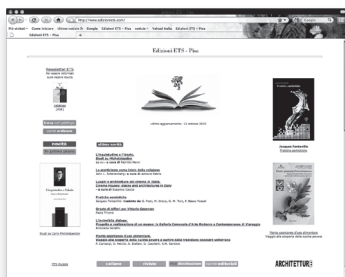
http://www.edizioniets.com/

Edizioni ETS - Pisa

Edizioni ETS - Pisa

Newsletter ETS

ultimo aggiornamento: 11 ottobre 2010

ultime uscite

L'Ospitalità e l'ospite. Studi su Michelstaedter

Le architetture come tracce della cultura

Luoghi e architetture del cinema in Italia. Cinema Hospes: paese ed architetture in Italia

Il codice aperto

Jacques Rancière

Storie di Cervi-Michelstaedter

Ferme pomeriggi

L'invisibile dialogo

Fratte Contadine

Casa editrice

ARCHITETTURE